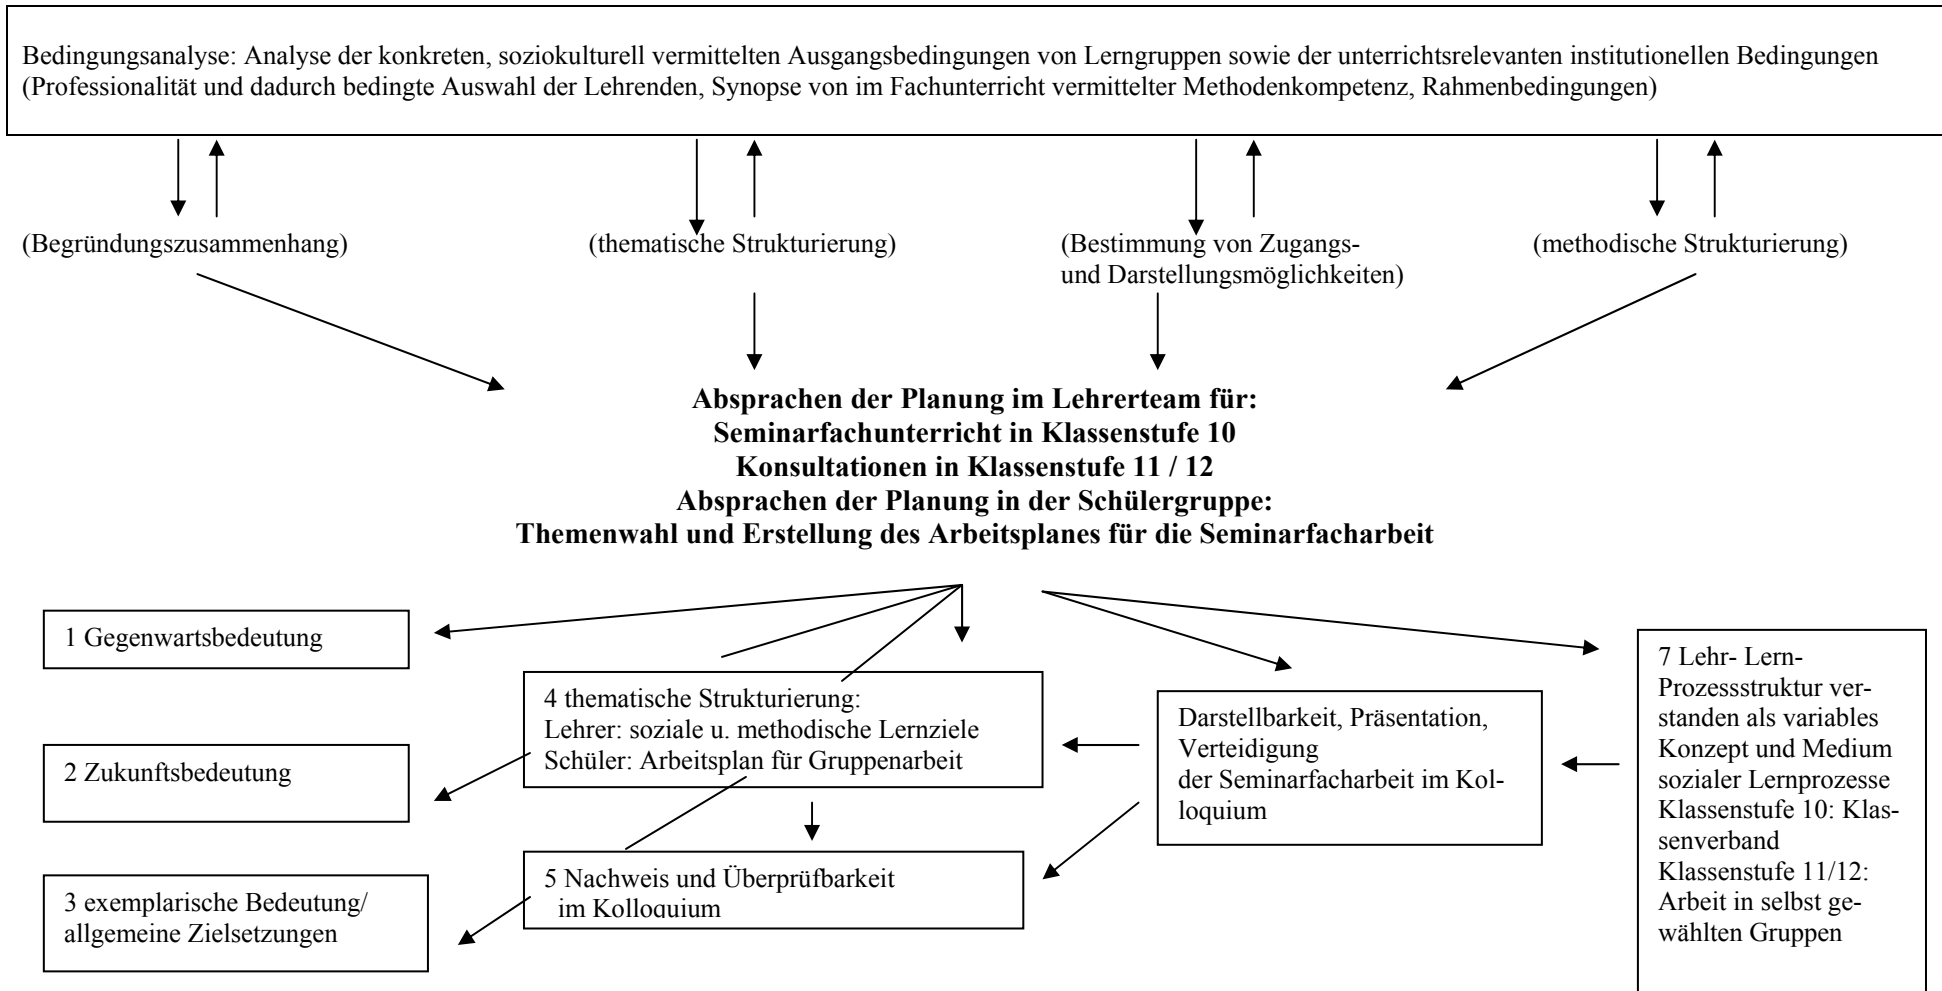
Bedingungsanalyse: Analyse der konkreten, soziokulturell vermittelten Ausgangsbedingungen von Lerngruppen sowie der unterrichtsrelevanten institutionellen Bedingungen (Professionalität und dadurch bedingte Auswahl der Lehrenden, Synopse von im Fachunterricht vermittelter Methodenkompetenz, Rahmenbedingungen)

(Begründungszusammenhang)

(thematische Strukturierung)

(Bestimmung von Zugangs- und Darstellungsmöglichkeiten)

(methodische Strukturierung)

**Absprachen der Planung im Lehrerteam für:**
**Seminarfachunterricht in Klassenstufe 10**
**Konsultationen in Klassenstufe 11 / 12**
**Absprachen der Planung in der Schülergruppe:**
**Themenwahl und Erstellung des Arbeitsplanes für die Seminarfacharbeit**

1 Gegenwartsbedeutung

2 Zukunftsbedeutung

3 exemplarische Bedeutung/ allgemeine Zielsetzungen

4 thematische Strukturierung:
Lehrer: soziale u. methodische Lernziele
Schüler: Arbeitsplan für Gruppenarbeit

5 Nachweis und Überprüfbarkeit im Kolloquium

Darstellbarkeit, Präsentation, Verteidigung
der Seminarfacharbeit im Kolloquium

7 Lehr- Lern-Prozessstruktur verstanden als variables Konzept und Medium sozialer Lernprozesse
Klassenstufe 10: Klassenverband
Klassenstufe 11/12: Arbeit in selbst gewählten Gruppen